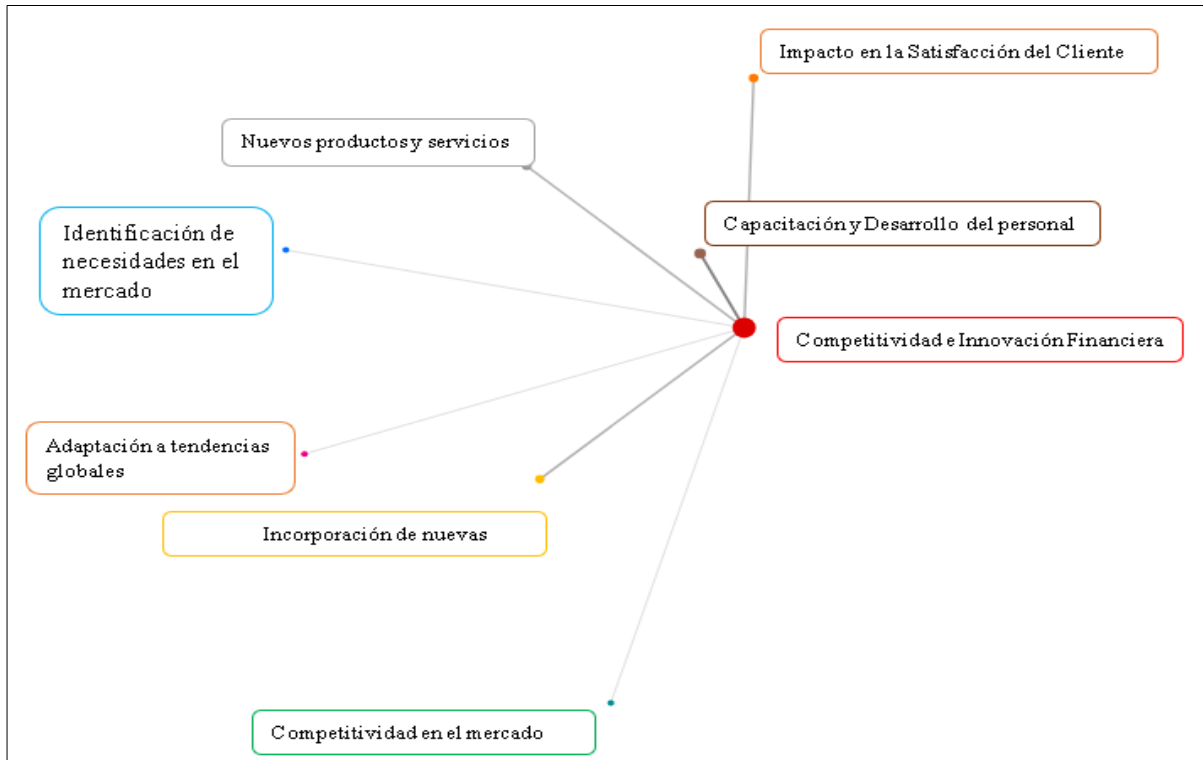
Impacto en la Satisfacción del Cliente

Nuevos productos y servicios

Identificación de necesidades en el mercado

Capacitación y Desarrollo del personal

Competitividad e Innovación Financiera

Adaptación a tendencias globales

Incorporación de nuevas

Competitividad en el mercado